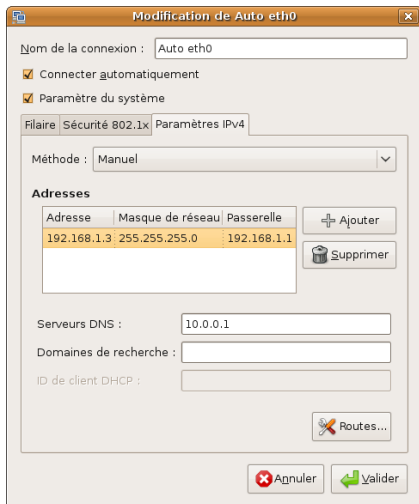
Modification de Auto eth0

Nom de la connexion : Auto eth0

Connecter automatiquement

Paramètre du système

Filaire | Sécurité 802.1x | Paramètres IPv4

Méthode : Manuel

Adresses

| Adresse | Masque de réseau | Passerelle |
|---|---|---|
| 192.168.1.3 | 255.255.255.0 | 192.168.1.1 |

Ajouter

Supprimer

Serveurs DNS : 10.0.0.1

Domaines de recherche :

ID de client DHCP :

Routes...

Annuler

Valider